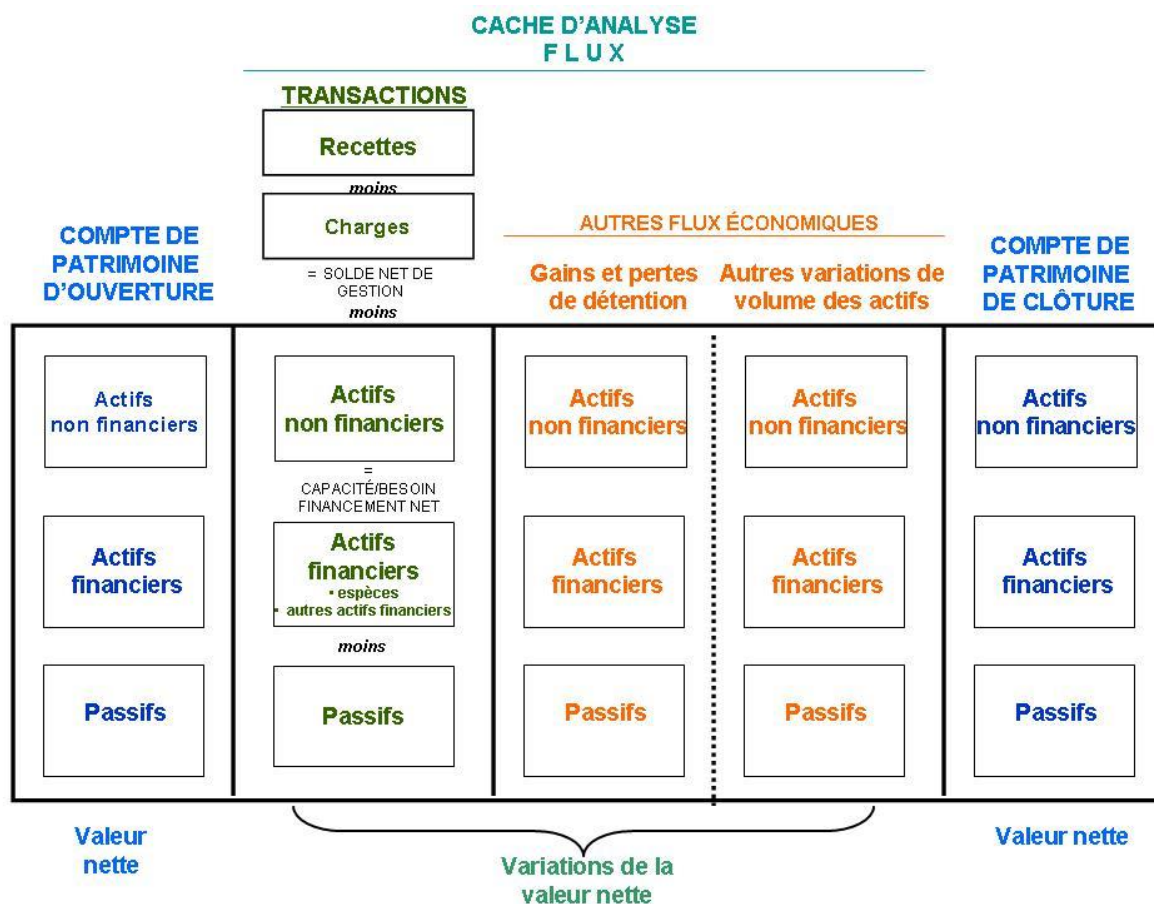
CACHE D'ANALYSE
FLUX

TRANSACTIONS

Recettes

moins

Charges

= SOLDE NET DE GESTION

moins

AUTRES FLUX ÉCONOMIQUES

COMPTE DE PATRIMOINE D'OUVERTURE

Gains et pertes de détention

Autres variations de volume des actifs

COMPTE DE PATRIMOINE DE CLÔTURE

Actifs non financiers

Actifs non financiers

Actifs non financiers

Actifs non financiers

Actifs non financiers

=
CAPACITÉ/BESOIN FINANCEMENT NET

Actifs financiers

Actifs financiers
• espèces
• autres actifs financiers

Actifs financiers

Actifs financiers

Actifs financiers

moins

Passifs

Passifs

Passifs

Passifs

Passifs

Valeur nette

Variations de la valeur nette

Valeur nette